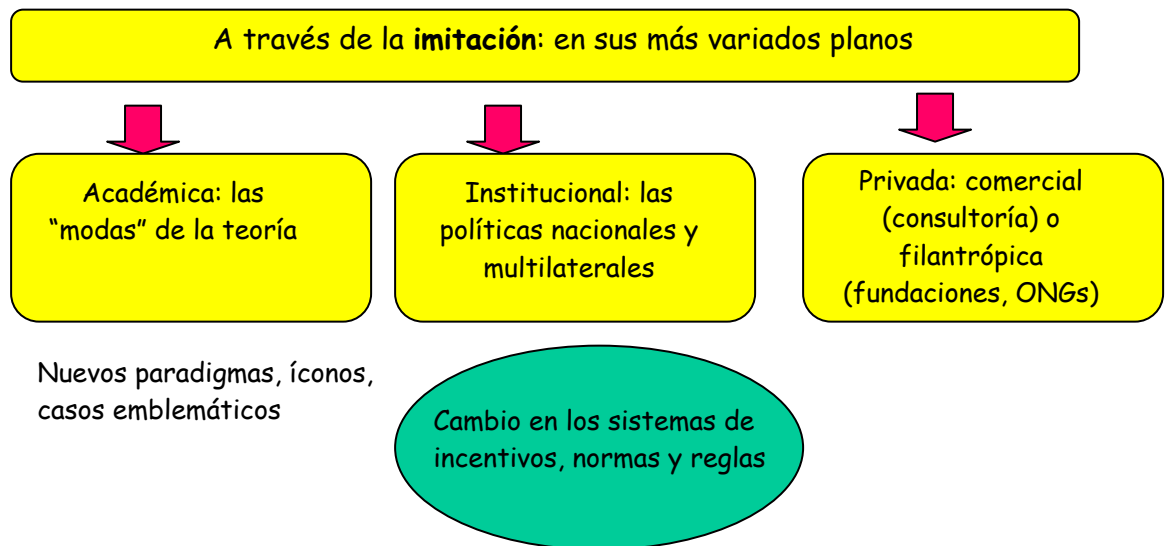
A través de la **imitación**: en sus más variados planos

Académica: las "modas" de la teoría

Institucional: las políticas nacionales y multilaterales

Privada: comercial (consultoría) o filantrópica (fundaciones, ONGs)

Nuevos paradigmas, íconos, casos emblemáticos

Cambio en los sistemas de incentivos, normas y reglas